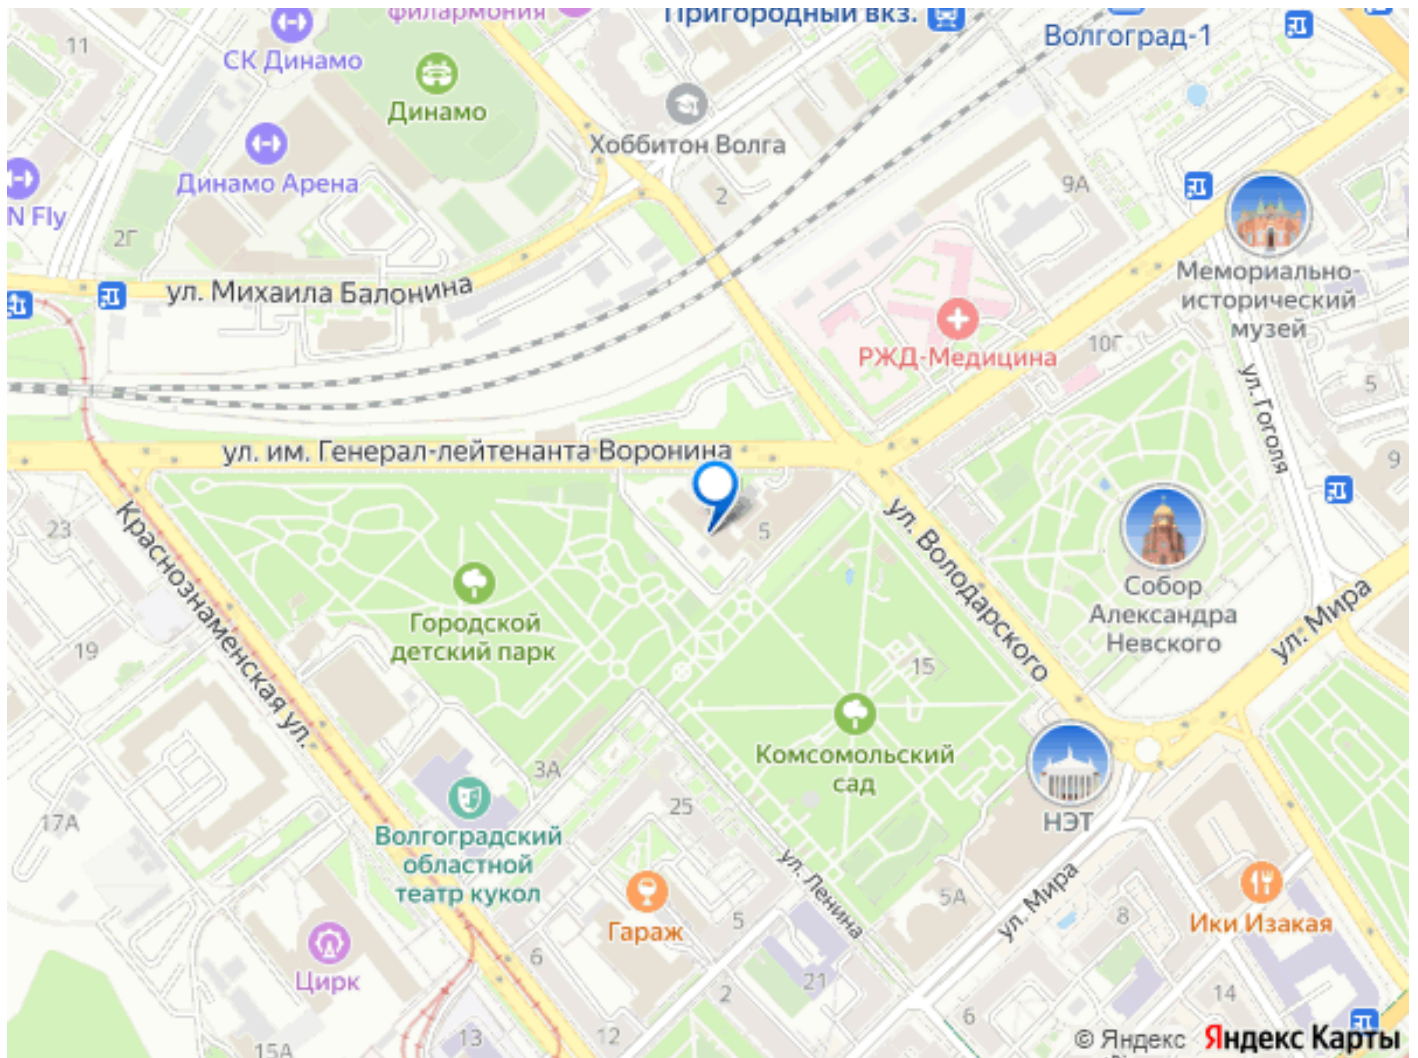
Филармония
Пригородный вкз.
Волгоград-1
11
СК Динамо
Динамо
Хоббитон Волга
Динамо Арена
N Fly
2Г
2
9А
ул. Михаила Балонина
Мемориально-исторический музей
РЖД-Медицина
10Г
ул. Гоголя
5
9
ул. им. Генерал-лейтенанта Воронина
23
Краснознаменская ул.
5
ул. Володарского
Собор Александра Невского
Городской детский парк
19
15
ул. Мира
Комсомольский сад
НЭТ
3А
17А
25
Волгоградский областной театр кукол
ул. Ленина
5А
ул. Мира
8
Гараж
5
Ики Изакая
Цирк
6
21
2
14
6
13
12
15А
© Яндекс
Яндекс Карты